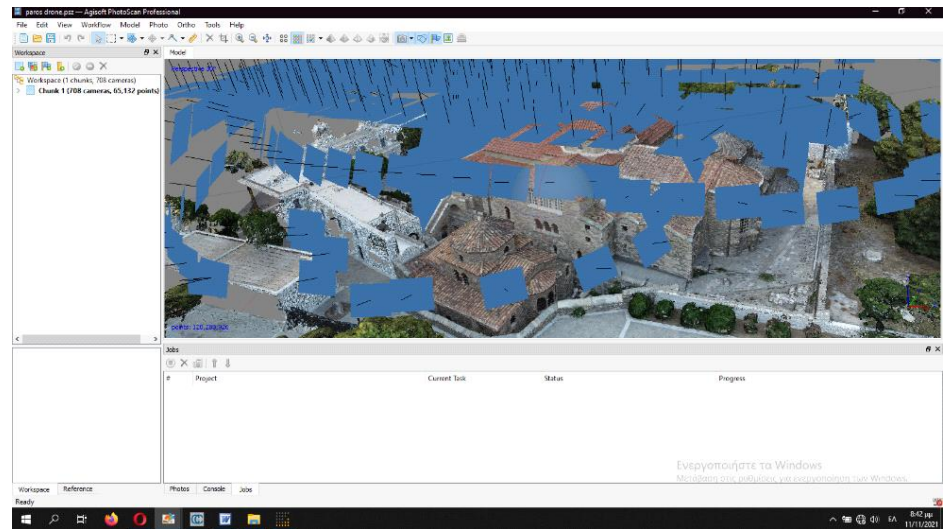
paros drone.psz — Agisoft PhotoScan Professional

File Edit View Workflow Model Photo Ortho Tools Help

Workspace

Model

Workspace (1 chunks, 708 cameras)

Chunk 1 (708 cameras, 65,132 points)

Perspective 30°

points: 120,288,926

Jobs

| # | Project | Current Task | Status | Progress |
|---|---|---|---|---|

Ενεργοποιήστε τα Windows
Μεταβείτε στις ρυθμίσεις για ενεργοποίηση των Windows.

Workspace Reference

Photos Console Jobs

Ready

8:42 μμ
11/11/2021